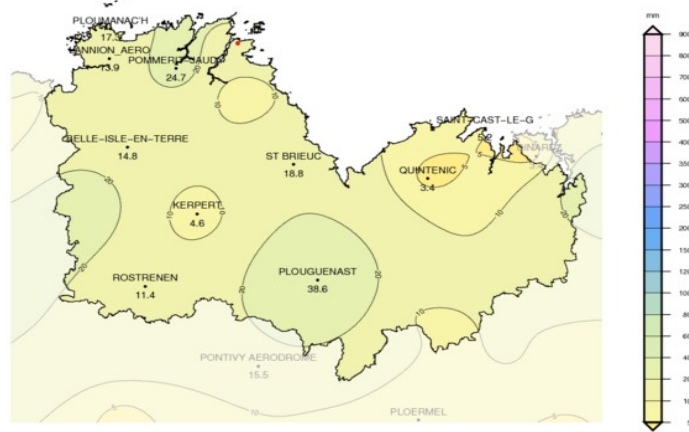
PLOUMANAC'H
17.7
LANNION_AERO
13.9
POMMERIT-JAUDY
24.7
BELLE-ISLE-EN-TERRE
14.8
ST BRIEUC
18.8
SAINT-CAST-LE-G
5.8
QUINTENIC
3.4
KERPERT
4.6
ROSTRENEN
11.4
PLOUGUENAST
38.6
PONTIVY AERODROME
15.5
PLOERMEL
10
10
10
20
10
10
5
5
10
mm
900
800
700
600
500
400
350
300
250
200
150
120
100
80
60
40
20
10